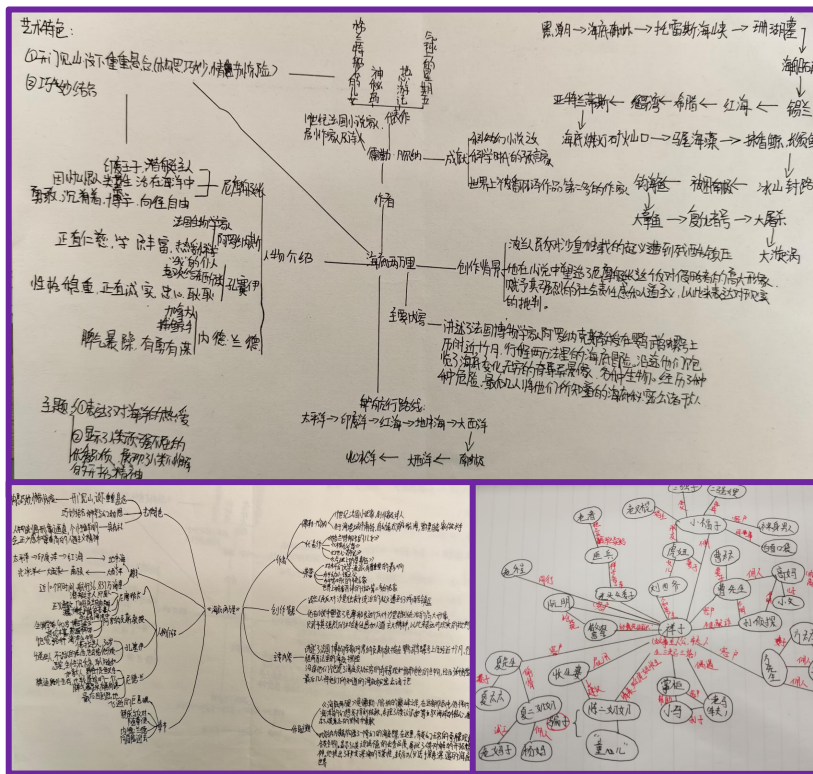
艺术特色:
①开门见山设下重重悬念(结构巧妙,情节惊险)
②巧妙结合

海底两万里

作者
凡尔纳
神秘岛
格兰特船长的儿女
海底两万里
被誉为现代科幻小说之父

成就

世界上作品被翻译得最多的作家

创作背景

主要内容

航行路线

人物介绍

尼摩船长
印度王子,酷爱海洋生活在海中,勇敢、沉着。
博学、向往自由

阿龙纳斯
法国生物学家,知识渊博

孔塞伊
尼德·兰
性格暴躁,有勇有谋

主题

黑潮→海底森林→托雷斯海峡→珊瑚王国
红海→希腊←地中海
冰山封路
大西洋
大漩涡

太平洋→印度洋→红海→地中海→大西洋
北冰洋←南极